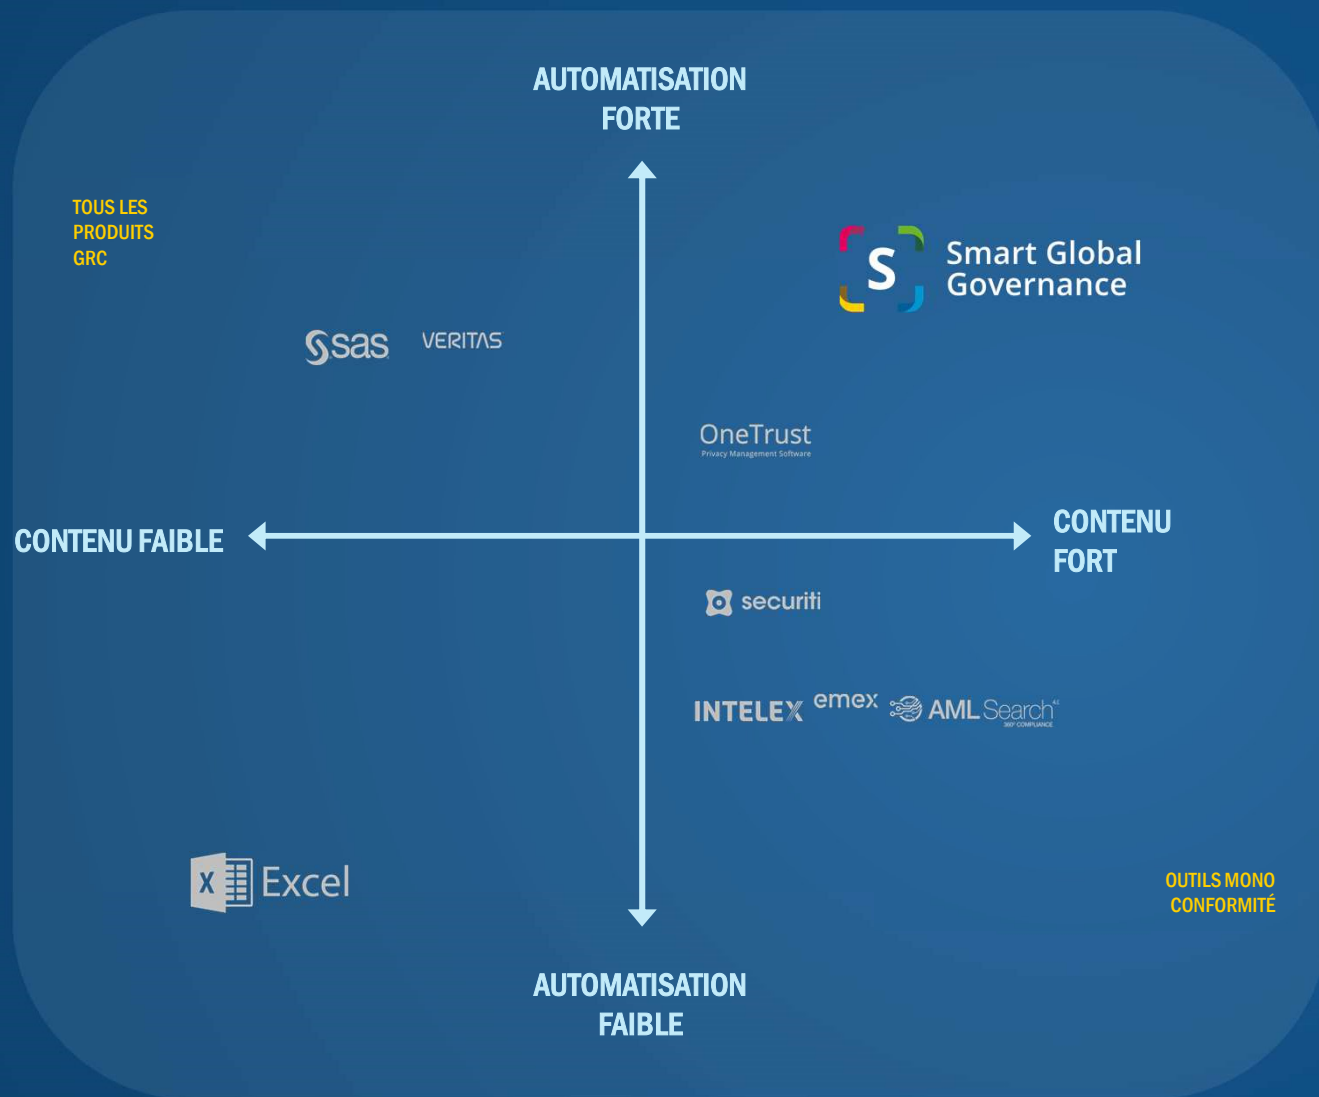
AUTOMATISATION FORTE

TOUS LES PRODUITS GRC

S Smart Global Governance

sas VERITAS

OneTrust
Privacy Management Software

CONTENU FAIBLE

CONTENU FORT

securiti

INTELEX emex AML Search
360° COMPLIANCE

X Excel

OUTILS MONO CONFORMITÉ

AUTOMATISATION FAIBLE